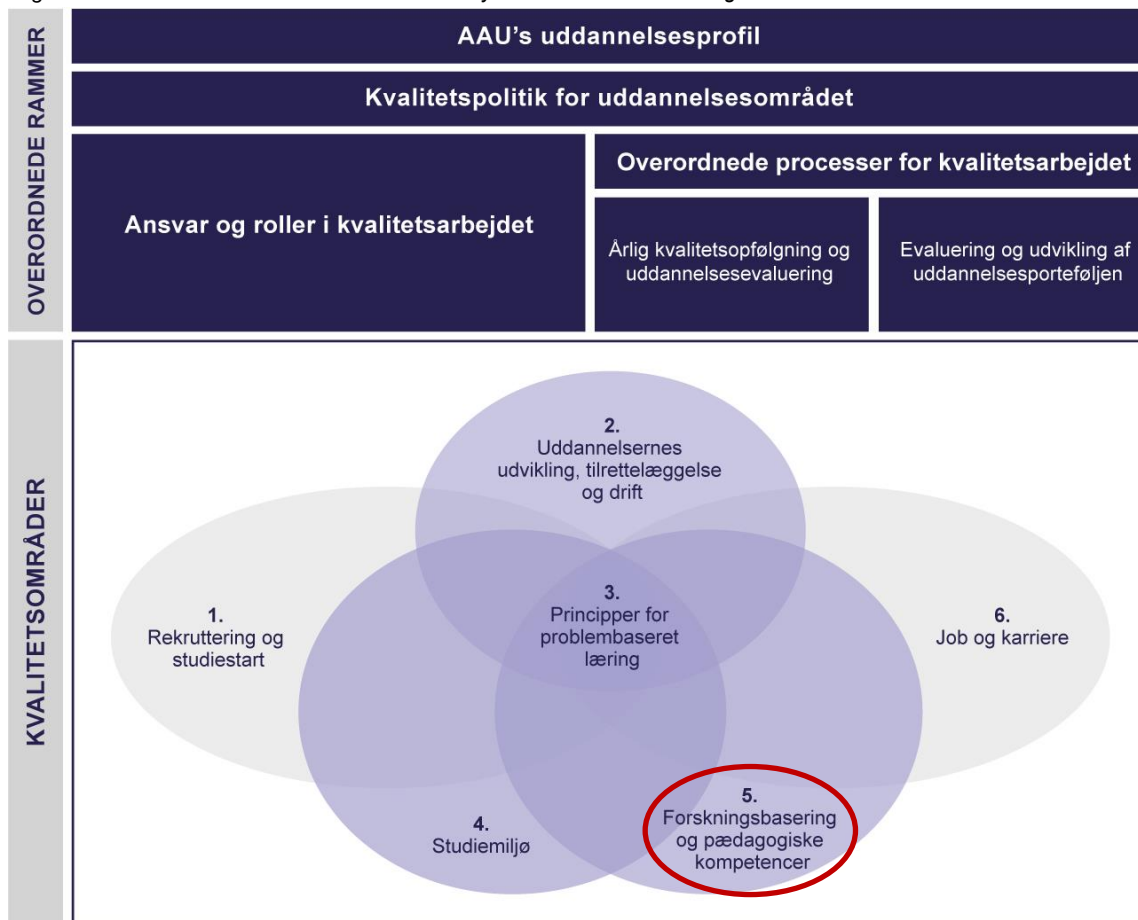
OVERORDNEDE RAMMER

AAU's uddannelsesprofil

Kvalitetspolitik for uddannelsesområdet

Ansvar og roller i kvalitetsarbejdet

Overordnede processer for kvalitetsarbejdet

Årlig kvalitetsopfølgning og uddannelsesevaluering

Evaluering og udvikling af uddannelsesporteføljen

KVALITETSOMRÅDER

2.
Uddannelsernes udvikling, tilrettelæggelse og drift

1.
Rekruttering og studiestart

3.
Principper for problembaseret læring

6.
Job og karriere

4.
Studiemiljø

5.
Forskningsbasering og pædagogiske kompetencer